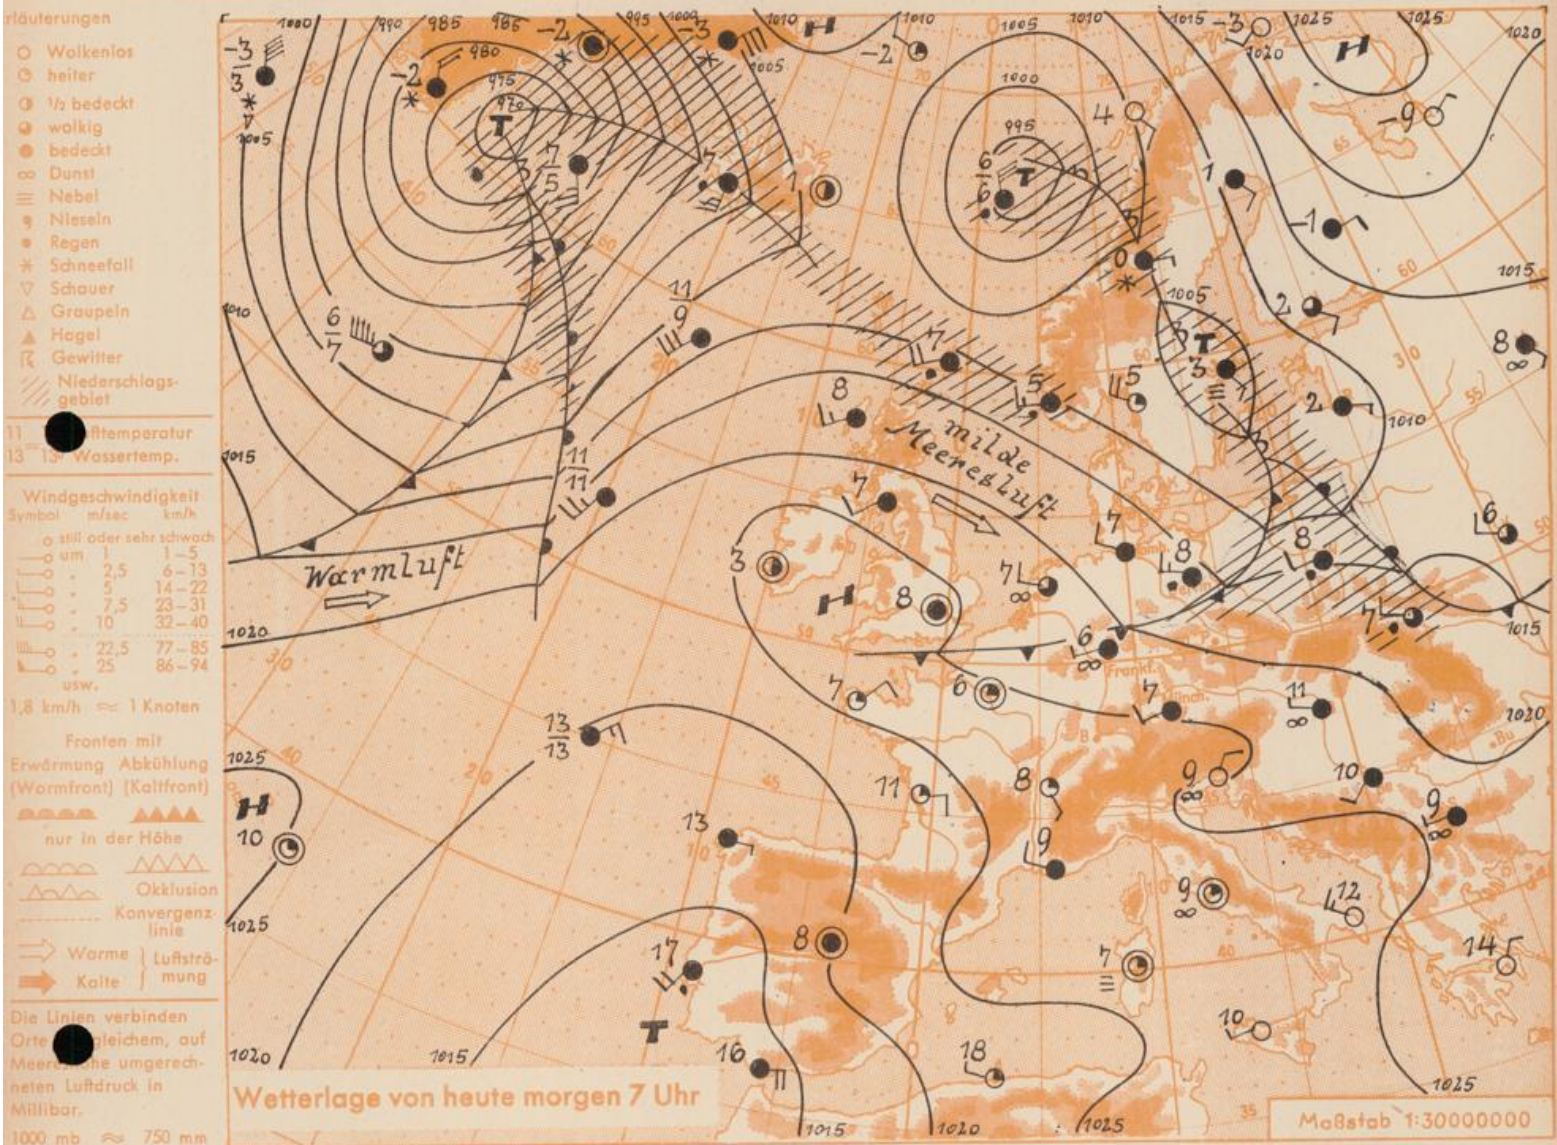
rläuterungen
Wolkenlos
heiter
1/2 bedeckt
wolkig
bedeckt
Dunst
Nebel
Nieseln
Regen
Schneefall
Schauer
Graupeln
Hagel
Gewitter
Niederschlagsgebiet

11 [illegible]fttemperatur
13 13 Wassertemp.

Windgeschwindigkeit
| Symbol | m/sec | km/h |
|---|---|---|
| | still oder sehr schwach | |
| | um 1 | 1–5 |
| | „ 2,5 | 6–13 |
| | „ 5 | 14–22 |
| | „ 7,5 | 23–31 |
| | „ 10 | 32–40 |
| | „ 22,5 | 77–85 |
| | „ 25 | 86–94 |
| | usw. | |

1,8 km/h ≈ 1 Knoten

Fronten mit
Erwärmung (Warmfront) Abkühlung (Kaltfront)
nur in der Höhe
Okklusion
Konvergenzlinie
Warme Kalte } Luftströmung

Die Linien verbinden Orte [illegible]gleichem, auf Meeres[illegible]he umgerechneten Luftdruck in Millibar.
1000 mb ≈ 750 mm

1000 990 985 985 995 1000 1010 1010 1005 1010 1015 1025 1025 1020 980 975 970 1005 1005 1000 995 1005 1010 1015 1015 1010 1020 1015 1020 1025 1025 1020 1015 1015 1020 1025 1025

-3 3 -2 -2 -3 -2 -3 4 -9 T 7 5 3 7 1 6 6 T 1 -1 0 2 8 6 7 11 9 7 5 5 8 T 3 2 11 11 8 7 6 7 8 8 8 6 3 H 8 7 6 7 11 13 13 9 10 9 H 10 11 8 13 9 9 12 14 17 8 7 T 16 18 10

milde Meeresluft
Warmluft
Frankf.
Bu

Wetterlage von heute morgen 7 Uhr
Maßstab 1:30000000